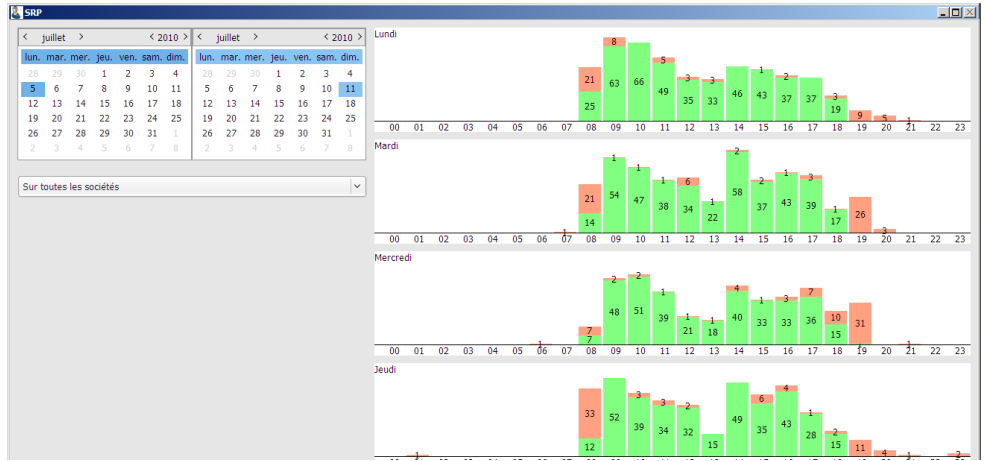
SRP

< juillet > < 2010 >

| lun. | mar. | mer. | jeu. | ven. | sam. | dim. |
|---|---|---|---|---|---|---|
| 28 | 29 | 30 | 1 | 2 | 3 | 4 |
| 5 | 6 | 7 | 8 | 9 | 10 | 11 |
| 12 | 13 | 14 | 15 | 16 | 17 | 18 |
| 19 | 20 | 21 | 22 | 23 | 24 | 25 |
| 26 | 27 | 28 | 29 | 30 | 31 | 1 |
| 2 | 3 | 4 | 5 | 6 | 7 | 8 |

< juillet > < 2010 >

| lun. | mar. | mer. | jeu. | ven. | sam. | dim. |
|---|---|---|---|---|---|---|
| 28 | 29 | 30 | 1 | 2 | 3 | 4 |
| 5 | 6 | 7 | 8 | 9 | 10 | 11 |
| 12 | 13 | 14 | 15 | 16 | 17 | 18 |
| 19 | 20 | 21 | 22 | 23 | 24 | 25 |
| 26 | 27 | 28 | 29 | 30 | 31 | 1 |
| 2 | 3 | 4 | 5 | 6 | 7 | 8 |

Sur toutes les sociétés

Lundi
21 25 8 63 66 5 49 3 35 3 33 46 1 43 2 37 37 3 19 9 5 1
00 01 02 03 04 05 06 07 08 09 10 11 12 13 14 15 16 17 18 19 20 21 22 23

Mardi
1 21 14 1 54 1 47 1 38 6 34 1 22 2 58 2 37 1 43 3 39 1 17 26 3
00 01 02 03 04 05 06 07 08 09 10 11 12 13 14 15 16 17 18 19 20 21 22 23

Mercredi
1 7 7 2 48 2 51 1 39 1 21 1 18 4 40 1 33 3 33 7 36 10 15 31 1
00 01 02 03 04 05 06 07 08 09 10 11 12 13 14 15 16 17 18 19 20 21 22 23

Jeudi
1 33 12 52 3 39 3 34 2 32 15 49 6 35 4 43 1 28 2 15 11 4 1 2